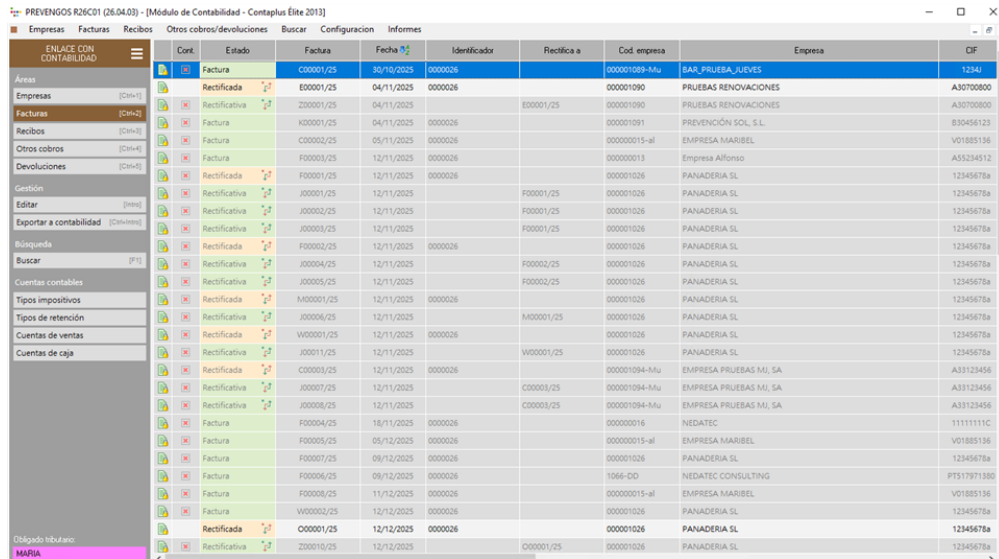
PREVENGOS R26C01 (26.04.03) - [Módulo de Contabilidad - Contaplus Élite 2013]

Empresas Facturas Recibos Otros cobros/devoluciones Buscar Configuracion Informes

ENLACE CON CONTABILIDAD

Áreas
Empresas [Ctrl+1]
Facturas [Ctrl+2]
Recibos [Ctrl+3]
Otros cobros [Ctrl+4]
Devoluciones [Ctrl+5]

Gestión
Editar [Intro]
Exportar a contabilidad [Ctrl+Intro]

Búsqueda
Buscar [F1]

Cuentas contables
Tipos impositivos
Tipos de retención
Cuentas de ventas
Cuentas de caja

Obligado tributario:
MARIA

| Cont. | Estado | Factura | Fecha | Identificador | Rectifica a | Cod. empresa | Empresa | CIF |
|---|---|---|---|---|---|---|---|---|
| | Factura | C00001/25 | 30/10/2025 | 0000026 | | 000001089-Mu | BAR_PRUEBA_JUEVES | 1234J |
| | Rectificada | E00001/25 | 04/11/2025 | 0000026 | | 000001090 | PRUEBAS RENOVACIONES | A30700800 |
| | Rectificativa | Z00001/25 | 04/11/2025 | | E00001/25 | 000001090 | PRUEBAS RENOVACIONES | A30700800 |
| | Factura | K00001/25 | 04/11/2025 | 0000026 | | 000001091 | PREVENCIÓN SOL, S.L. | B30456123 |
| | Factura | C00002/25 | 05/11/2025 | 0000026 | | 000000015-al | EMPRESA MARIBEL | V01885136 |
| | Factura | F00003/25 | 12/11/2025 | 0000026 | | 000000013 | Empresa Alfonso | A55234512 |
| | Rectificada | F00001/25 | 12/11/2025 | 0000026 | | 000001026 | PANADERIA SL | 12345678a |
| | Rectificativa | J00001/25 | 12/11/2025 | | F00001/25 | 000001026 | PANADERIA SL | 12345678a |
| | Rectificativa | J00002/25 | 12/11/2025 | | F00001/25 | 000001026 | PANADERIA SL | 12345678a |
| | Rectificativa | J00003/25 | 12/11/2025 | | F00001/25 | 000001026 | PANADERIA SL | 12345678a |
| | Rectificada | F00002/25 | 12/11/2025 | 0000026 | | 000001026 | PANADERIA SL | 12345678a |
| | Rectificativa | J00004/25 | 12/11/2025 | | F00002/25 | 000001026 | PANADERIA SL | 12345678a |
| | Rectificativa | J00005/25 | 12/11/2025 | | F00002/25 | 000001026 | PANADERIA SL | 12345678a |
| | Rectificada | M00001/25 | 12/11/2025 | 0000026 | | 000001026 | PANADERIA SL | 12345678a |
| | Rectificativa | J00006/25 | 12/11/2025 | | M00001/25 | 000001026 | PANADERIA SL | 12345678a |
| | Rectificada | W00001/25 | 12/11/2025 | 0000026 | | 000001026 | PANADERIA SL | 12345678a |
| | Rectificativa | J00011/25 | 12/11/2025 | | W00001/25 | 000001026 | PANADERIA SL | 12345678a |
| | Rectificada | C00003/25 | 12/11/2025 | 0000026 | | 000001094-Mu | EMPRESA PRUEBAS MJ, SA | A33123456 |
| | Rectificativa | J00007/25 | 12/11/2025 | | C00003/25 | 000001094-Mu | EMPRESA PRUEBAS MJ, SA | A33123456 |
| | Rectificativa | J00008/25 | 12/11/2025 | | C00003/25 | 000001094-Mu | EMPRESA PRUEBAS MJ, SA | A33123456 |
| | Factura | F00004/25 | 18/11/2025 | 0000026 | | 000000016 | NEDATEC | 11111111C |
| | Factura | F00005/25 | 05/12/2025 | 0000026 | | 000000015-al | EMPRESA MARIBEL | V01885136 |
| | Factura | F00007/25 | 09/12/2025 | 0000026 | | 000001026 | PANADERIA SL | 12345678a |
| | Factura | F00006/25 | 09/12/2025 | 0000026 | | 1066-DD | NEDATEC CONSULTING | PT517971380 |
| | Factura | F00008/25 | 11/12/2025 | 0000026 | | 000000015-al | EMPRESA MARIBEL | V01885136 |
| | Factura | W00002/25 | 12/12/2025 | 0000026 | | 000001026 | PANADERIA SL | 12345678a |
| | Rectificada | O00001/25 | 12/12/2025 | 0000026 | | 000001026 | PANADERIA SL | 12345678a |
| | Rectificativa | Z00010/25 | 12/12/2025 | | O00001/25 | 000001026 | PANADERIA SL | 12345678a |